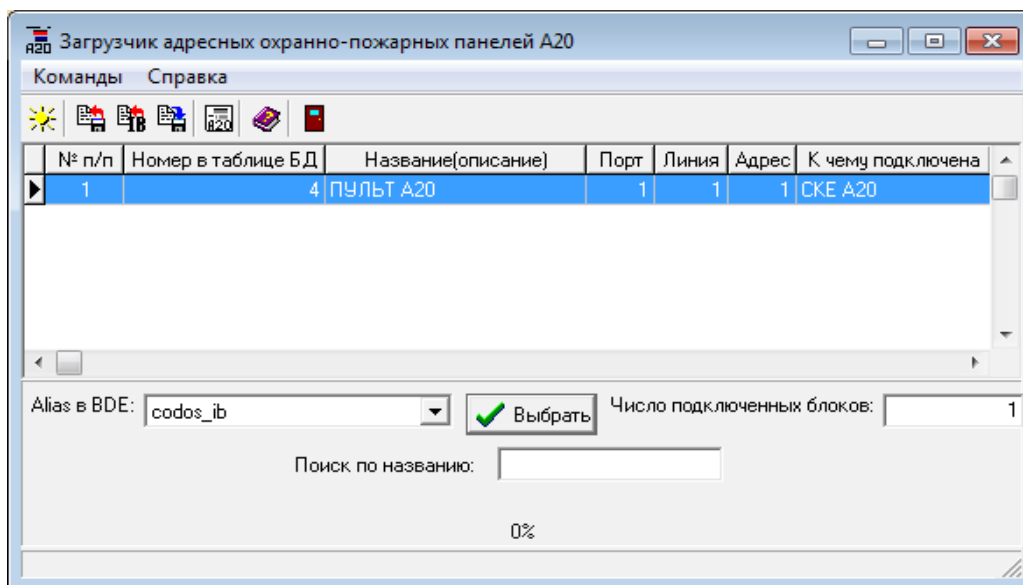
Загрузчик адресных охранно-пожарных панелей А20

Команды Справка

| № п/п | Номер в таблице БД | Название(описание) | Порт | Линия | Адрес | К чему подключена |
|---|---|---|---|---|---|---|
| 1 | 4 | ПУЛЬТ А20 | 1 | 1 | 1 | СКЕ А20 |

Alias в BDE: codos_ib

Выбрать

Число подключенных блоков: 1

Поиск по названию:

0%